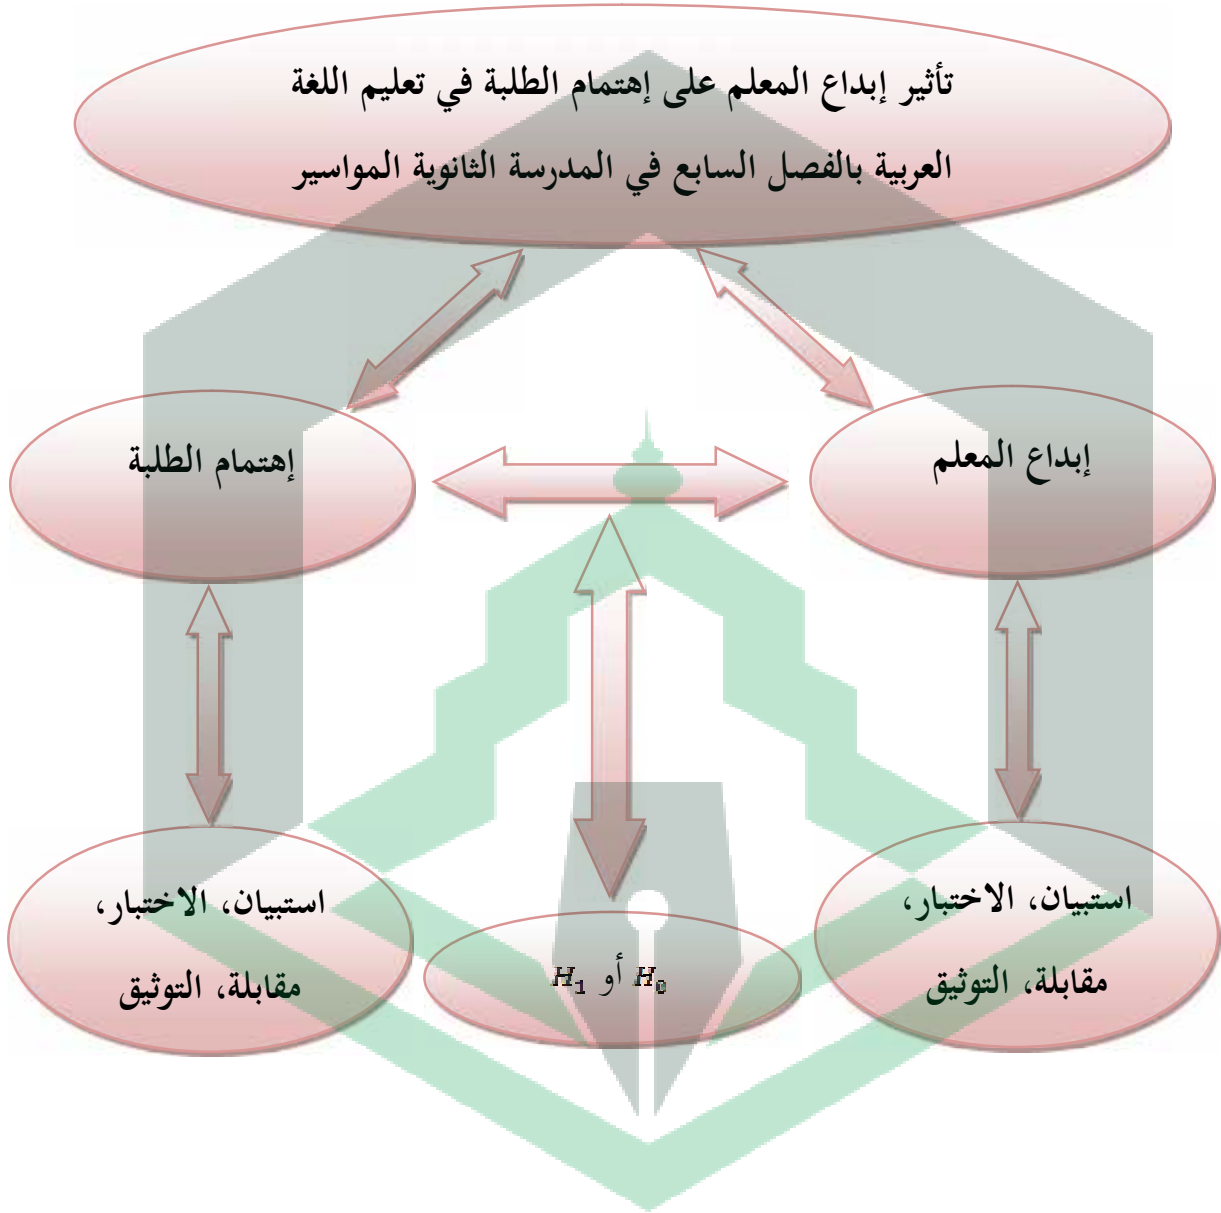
تأثير إبداع المعلم على إهتمام الطلبة في تعليم اللغة العربية بالفصل السابع في المدرسة الثانوية المواسير

إبداع المعلم

إهتمام الطلبة

استبيان، الاختبار، مقابلة، التوثيق

$H_0$ أو $H_1$

استبيان، الاختبار، مقابلة، التوثيق